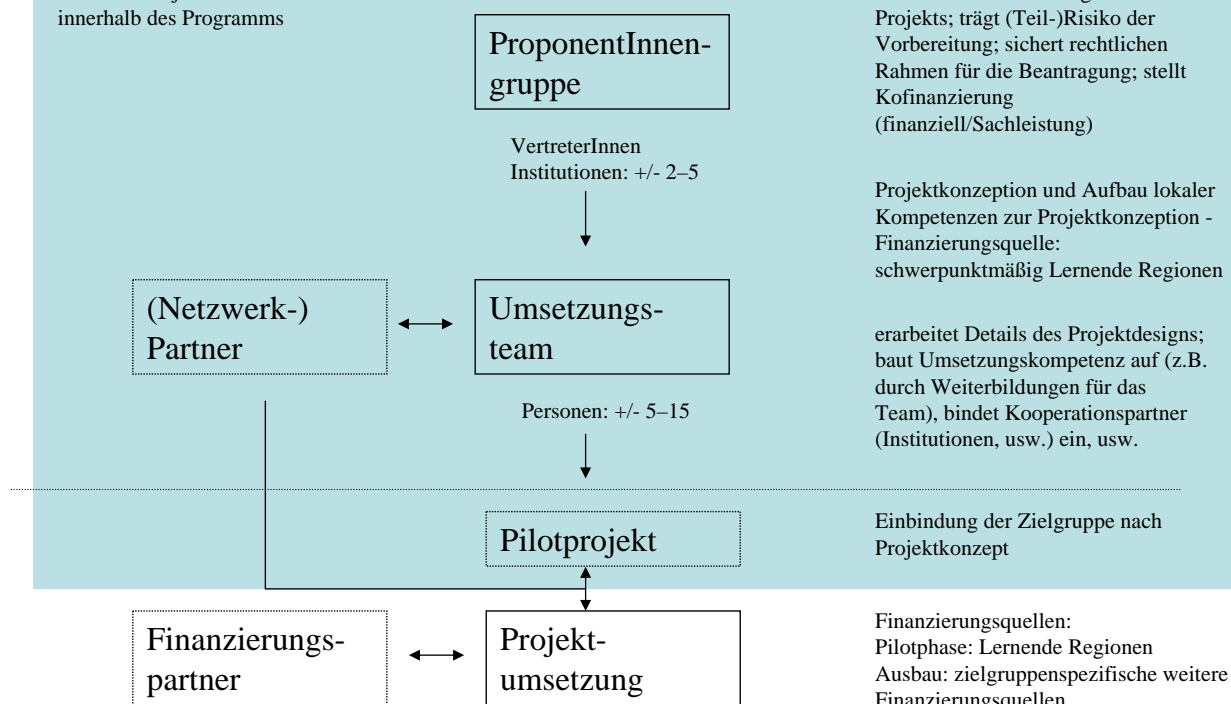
innerhalb des Programms

ProponentInnengruppe

Projekts; trägt (Teil-)Risiko der Vorbereitung; sichert rechtlichen Rahmen für die Beantragung; stellt Kofinanzierung (finanziell/Sachleistung)

VertreterInnen Institutionen: +/- 2–5

Projektkonzeption und Aufbau lokaler Kompetenzen zur Projektkonzeption - Finanzierungsquelle: schwerpunktmäßig Lernende Regionen

(Netzwerk-) Partner

Umsetzungsteam

erarbeitet Details des Projektdesigns; baut Umsetzungskompetenz auf (z.B. durch Weiterbildungen für das Team), bindet Kooperationspartner (Institutionen, usw.) ein, usw.

Personen: +/- 5–15

Pilotprojekt

Einbindung der Zielgruppe nach Projektkonzept

Finanzierungspartner

Projektumsetzung

Finanzierungsquellen:
Pilotphase: Lernende Regionen
Ausbau: zielgruppenspezifische weitere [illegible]